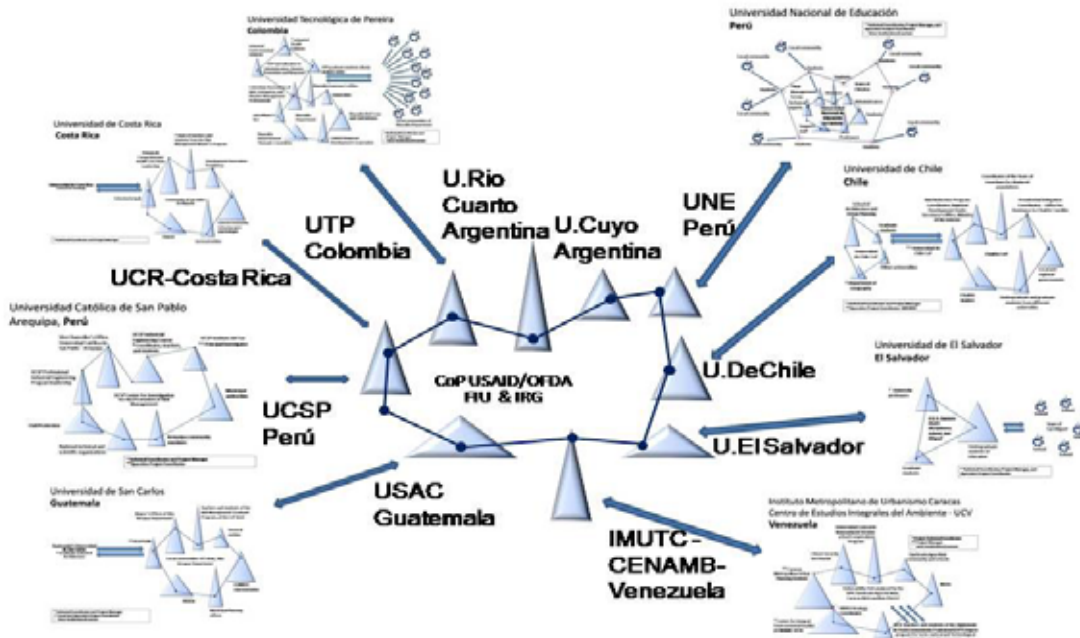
Universidad Tecnológica de Pereira
Colombia

Universidad Nacional de Educación
Perú

Universidad de Costa Rica
Costa Rica

U.Rio Cuarto Argentina

UTP Colombia

U.Cuyo Argentina

UNE Perú

Universidad de Chile
Chile

UCR-Costa Rica

Universidad Católica de San Pablo
Arequipa, Perú

CoP USAID/OFDA FIU & IRG

U.DeChile

Universidad de El Salvador
El Salvador

UCSP Perú

U.El Salvador

USAC Guatemala

Universidad de San Carlos
Guatemala

IMUTC - CENAMB- Venezuela

Instituto Metropolitano de Urbanismo Caracas
Centro de Estudios Integrales del Ambiente - UCV
Venezuela